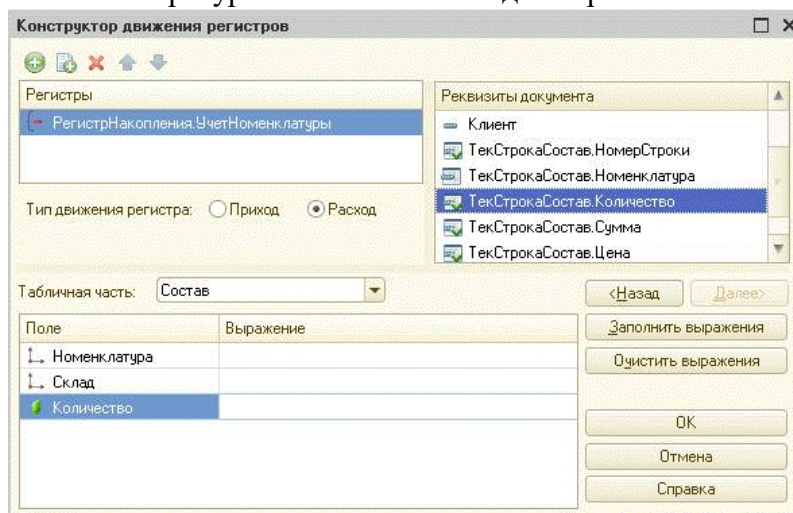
Конструктор движения регистров

Регистры

РегистрНакопления.УчетНоменклатуры

Реквизиты документа

Клиент

ТекСтрокаСостав.НомерСтроки

ТекСтрокаСостав.Номенклатура

ТекСтрокаСостав.Количество

ТекСтрокаСостав.Сумма

ТекСтрокаСостав.Цена

Тип движения регистра: Приход Расход

Табличная часть: Состав

<Назад Далее>

| Поле | Выражение |
|---|---|
| Номенклатура | |
| Склад | |
| Количество | |

Заполнить выражения

Очистить выражения

OK

Отмена

Справка